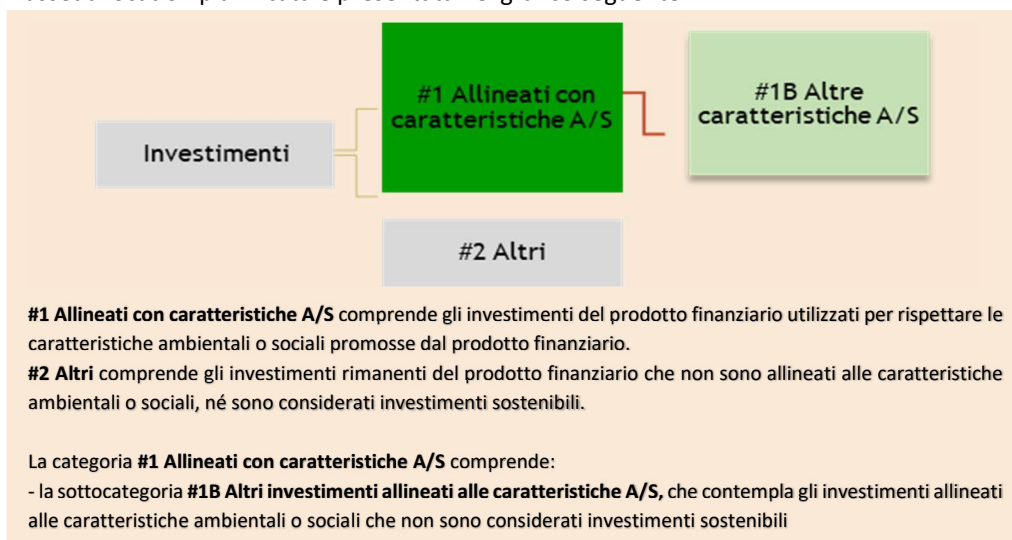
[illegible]

Investimenti

#1 Allineati con caratteristiche A/S

#1B Altre caratteristiche A/S

#2 Altri

**#1 Allineati con caratteristiche A/S** comprende gli investimenti del prodotto finanziario utilizzati per rispettare le caratteristiche ambientali o sociali promosse dal prodotto finanziario.
**#2 Altri** comprende gli investimenti rimanenti del prodotto finanziario che non sono allineati alle caratteristiche ambientali o sociali, né sono considerati investimenti sostenibili.

La categoria **#1 Allineati con caratteristiche A/S** comprende:
- la sottocategoria **#1B Altri investimenti allineati alle caratteristiche A/S,** che contempla gli investimenti allineati alle caratteristiche ambientali o sociali che non sono considerati investimenti sostenibili